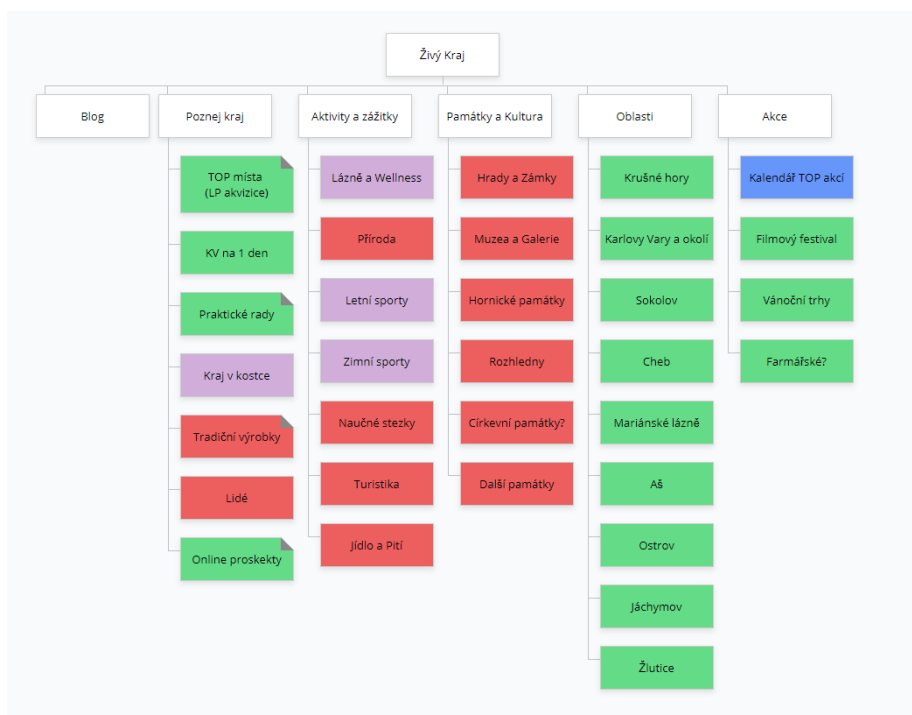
Živý Kraj

Blog

Poznej kraj

TOP místa (LP akvizice)

KV na 1 den

Praktické rady

Kraj v kostce

Tradiční výrobky

Lidé

Online proskekty

Aktivity a zážitky

Lázně a Wellness

Příroda

Letní sporty

Zimní sporty

Naučné stezky

Turistika

Jídlo a Pití

Památky a Kultura

Hrady a Zámky

Muzea a Galerie

Hornické památky

Rozhledny

Církevní památky?

Další památky

Oblasti

Krušné hory

Karlovy Vary a okolí

Sokolov

Cheb

Mariánské lázně

Aš

Ostrov

Jáchymov

Žlutice

Akce

Kalendář TOP akcí

Filmový festival

Vánoční trhy

Farmářské?